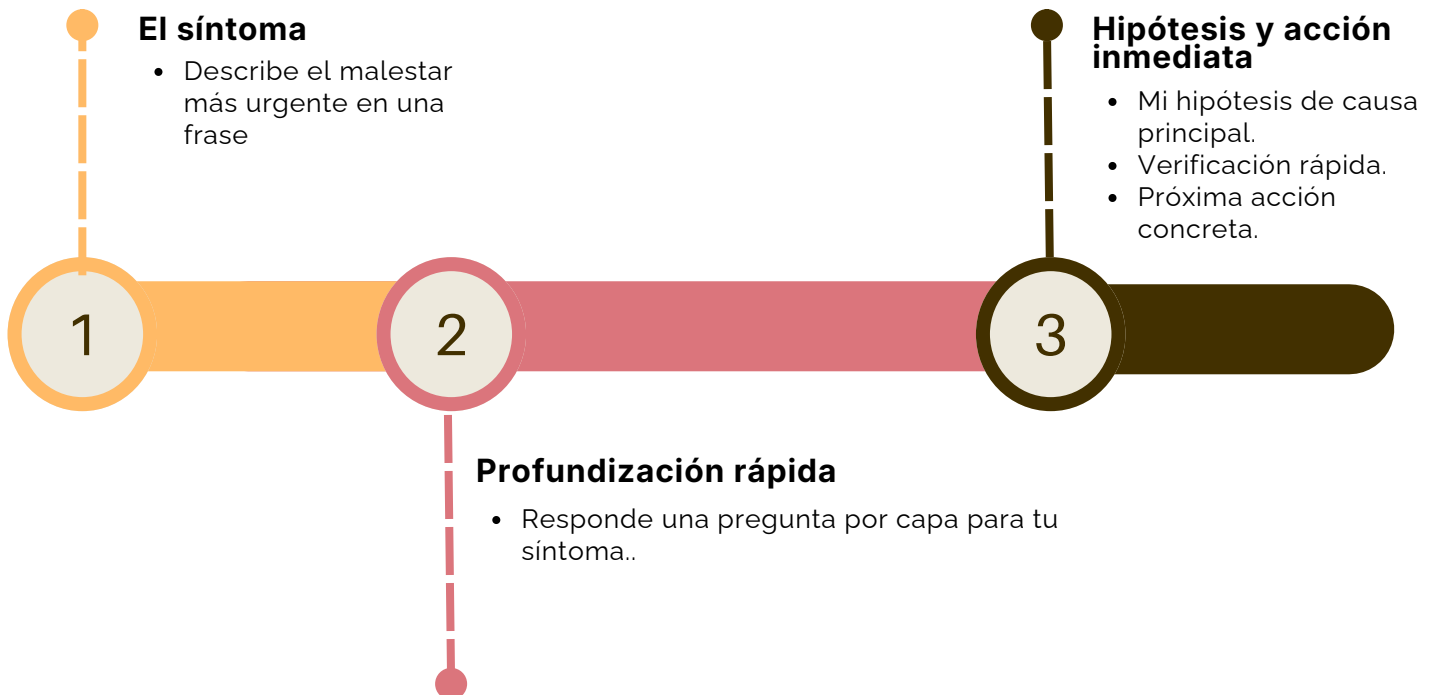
El síntoma

- Describe el malestar más urgente en una frase

Hipótesis y acción inmediata

- Mi hipótesis de causa principal.
- Verificación rápida.
- Próxima acción concreta.

1

2

3

Profundización rápida

- Responde una pregunta por capa para tu síntoma..